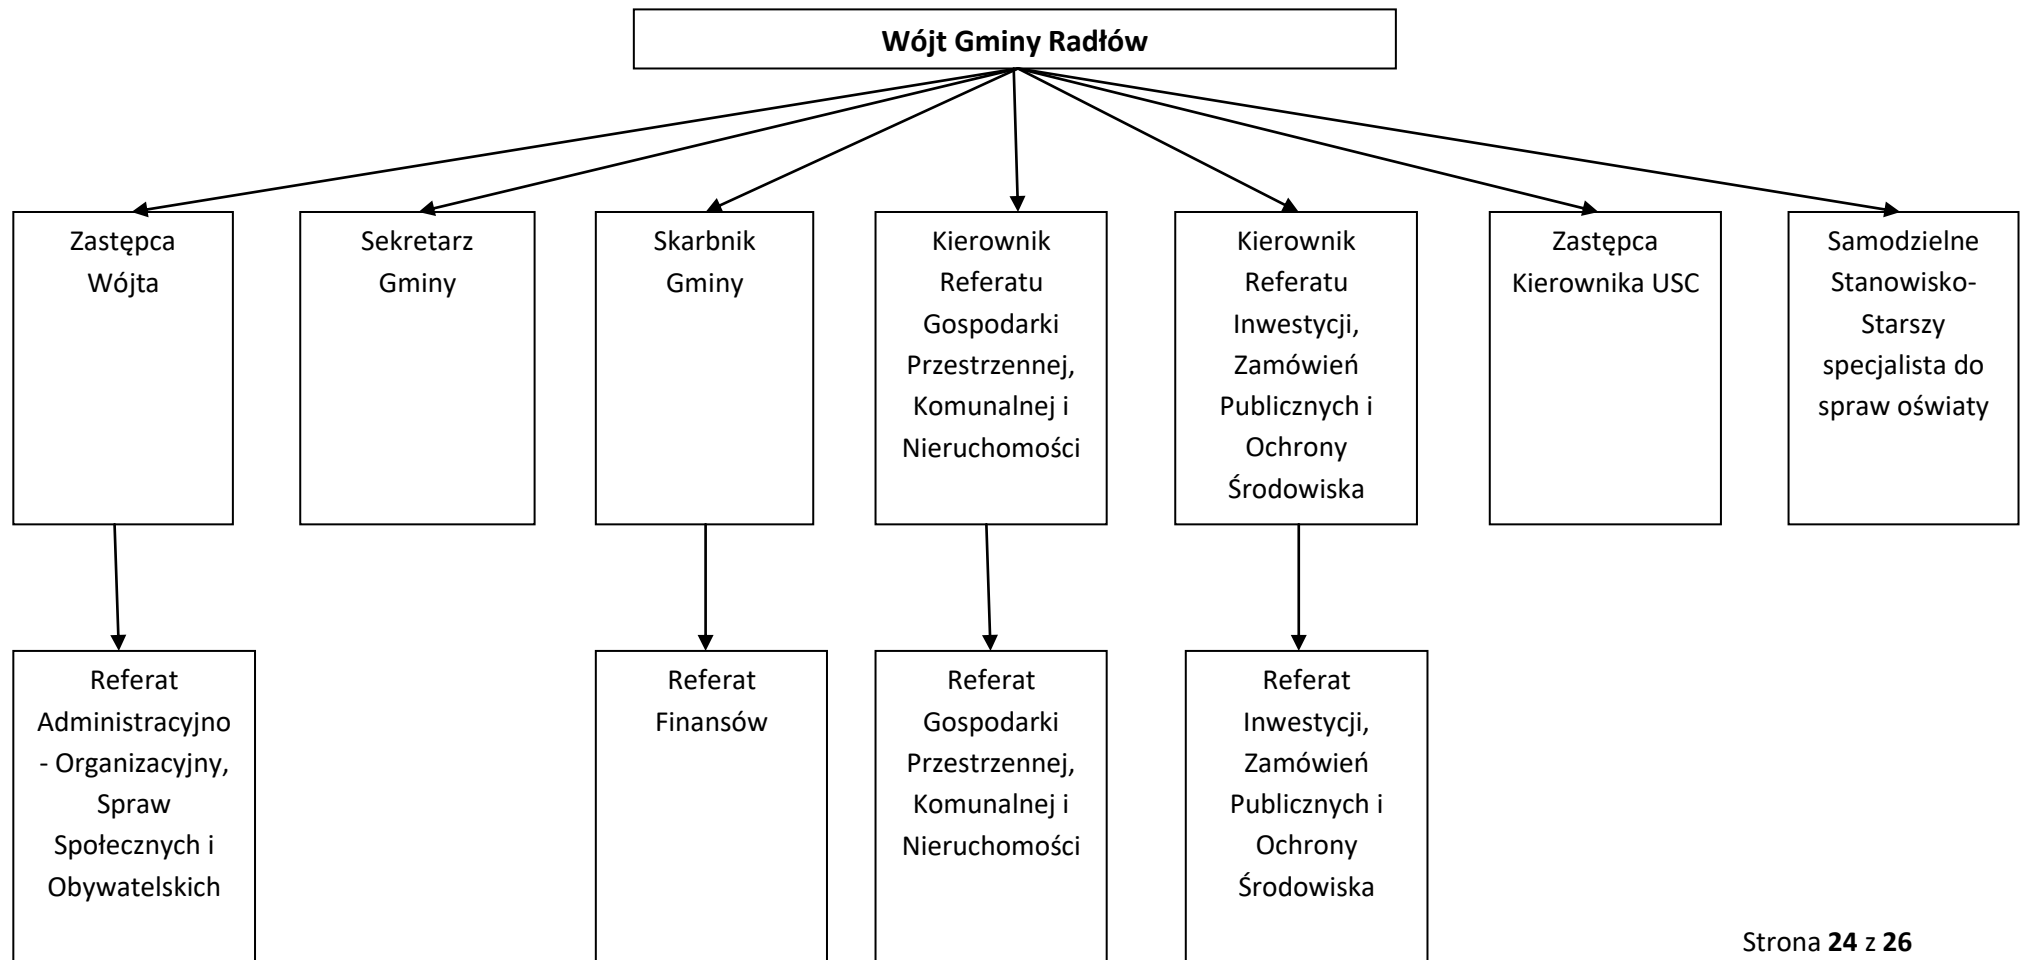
Wójt Gminy Radłów

Zastępca Wójta

Sekretarz Gminy

Skarbnik Gminy

Kierownik Referatu Gospodarki Przestrzennej, Komunalnej i Nieruchomości

Kierownik Referatu Inwestycji, Zamówień Publicznych i Ochrony Środowiska

Zastępca Kierownika USC

Samodzielne Stanowisko-Starszy specjalista do spraw oświaty

Referat Administracyjno - Organizacyjny, Spraw Społecznych i Obywatelskich

Referat Finansów

Referat Gospodarki Przestrzennej, Komunalnej i Nieruchomości

Referat Inwestycji, Zamówień Publicznych i Ochrony Środowiska

Strona **24** z **26**